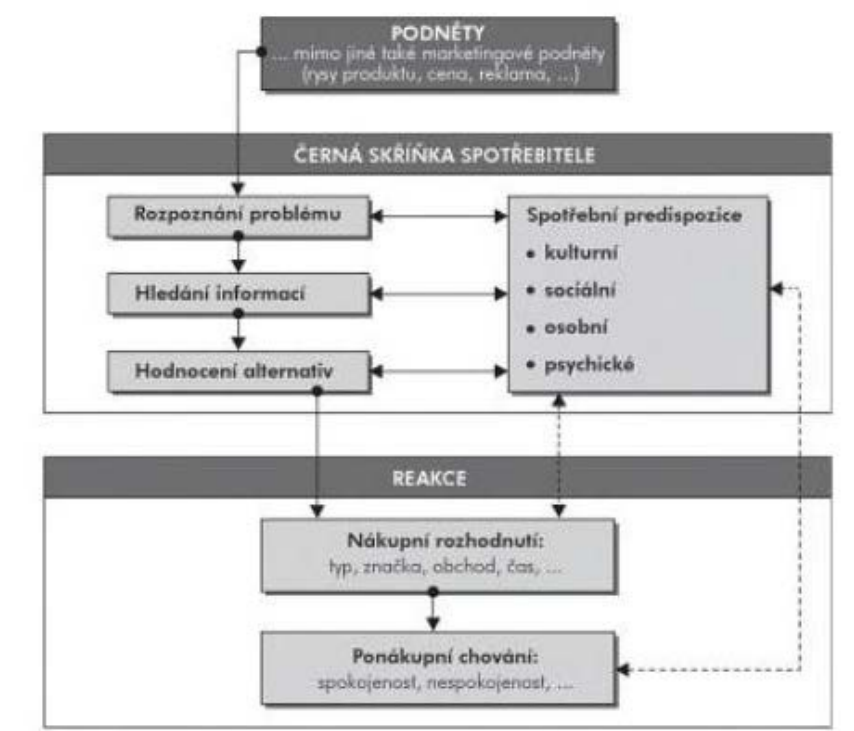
PODNĚTY
... mimo jiné také marketingové podněty (rysy produktu, cena, reklama, ...)

ČERNÁ SKŘÍŇKA SPOTŘEBITELE

Rozpoznání problému

Hledání informací

Hodnocení alternativ

Spotřební predispozice
• kulturní
• sociální
• osobní
• psychické

REAKCE

Nákupní rozhodnutí:
typ, značka, obchod, čas, ...

Ponákupní chování:
spokojenost, nespokojenost, ...